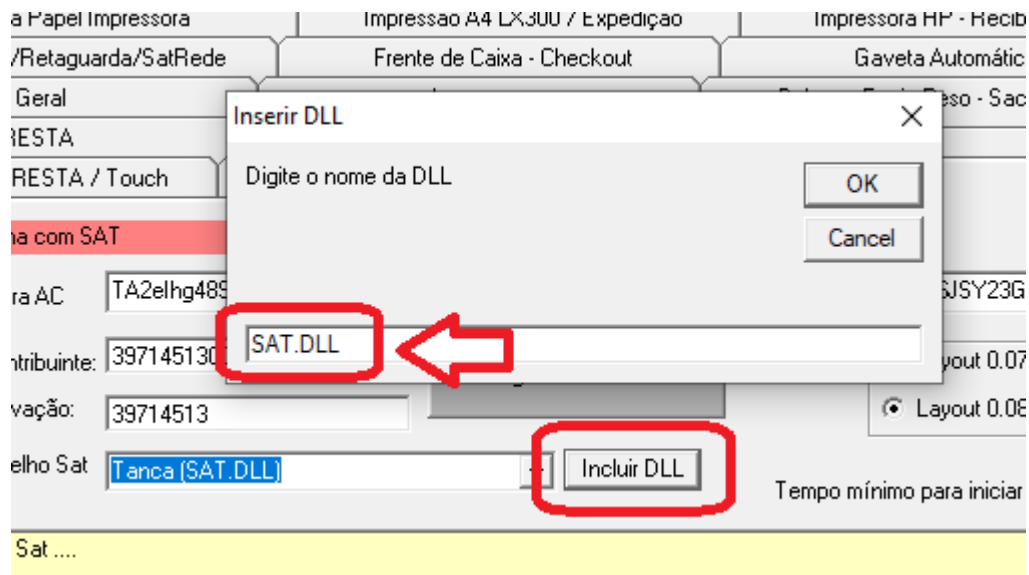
a Papel Impressora
Impressão A4 LX300 / Expedição
Impressora HP - Recib
/Retaguarda/SatRede
Frente de Caixa - Checkout
Gaveta Automátic
Geral
eso - Sac
RESTA
RESTA / Touch
Inserir DLL
Digite o nome da DLL
OK
Cancel
na com SAT
ra AC
TA2elhg48
SJSY23G
SAT.DLL
ntribuinte:
39714513
yout 0.07
vação:
39714513
Layout 0.08
elho Sat
Tanca (SAT.DLL)
Incluir DLL
Tempo mínimo para iniciar
Sat ....